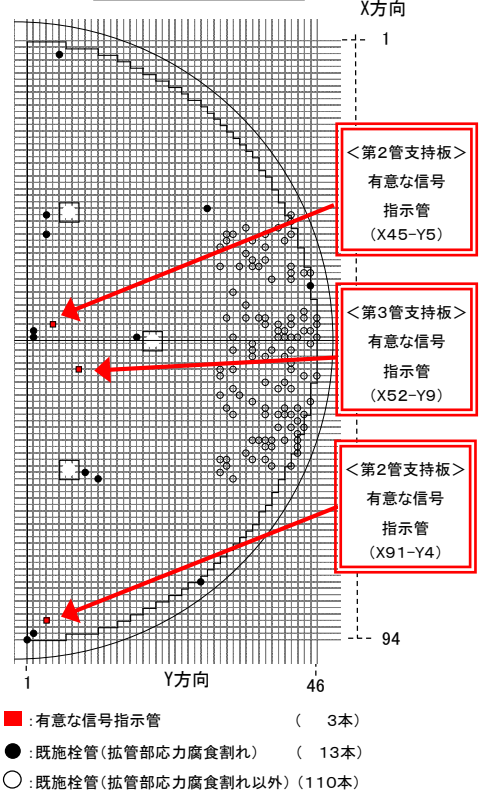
X方向

1

<第2管支持板>
有意な信号
指示管
（X45-Y5）

<第3管支持板>
有意な信号
指示管
（X52-Y9）

<第2管支持板>
有意な信号
指示管
（X91-Y4）

94

1　Y方向　46

：有意な信号指示管　（　3本）
：既施栓管（拡管部応力腐食割れ）　（　13本）
：既施栓管（拡管部応力腐食割れ以外）（110本）